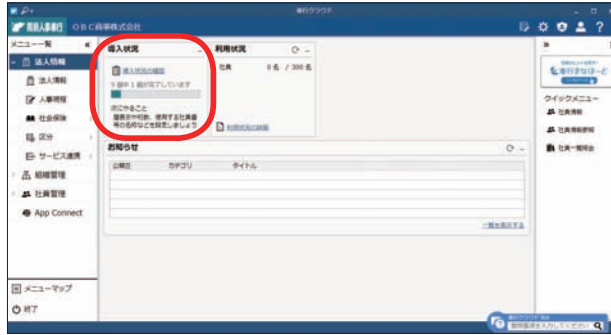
奉行クラウド

勘定人事奉行 ＯＢＣ商事株式会社

メニュー一覧 «

法人情報

法人情報

人事情報

社会保険

区分

サービス連携

組織管理

社員管理

App Connect

導入状況

導入状況の確認

1個中1個が完了しています

次にやること
履歴書や社員、使用する社員番号の名称なども設定しましょう

利用状況

社員 0名 / 300名

利用状況の詳細

お知らせ

公開日 カテゴリ タイトル

一覧を表示する

»

奉行まなぼーど

クイックメニュー

社員情報

社員情報参照

社員一覧照会

メニューマップ

終了

奉行クラウド

質問事項を入力してください